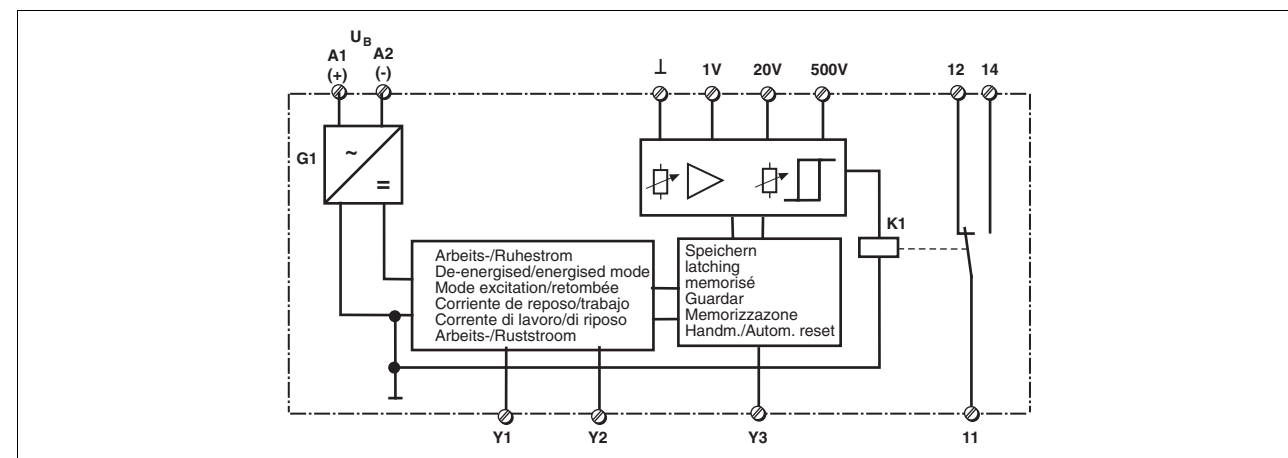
$U_B$

A1 (+)

A2 (-)

⊥

1V

20V

500V

12

14

G1

~

=

K1

Arbeits-/Ruhestrom
De-energised/energised mode
Mode excitation/retombée
Corriente de reposo/trabajo
Corrente di lavoro/di riposo
Arbeits-/Ruststroom

Speichern
latching
memorisé
Guardar
Memorizzazone
Handm./Autom. reset

Y1

Y2

Y3

11